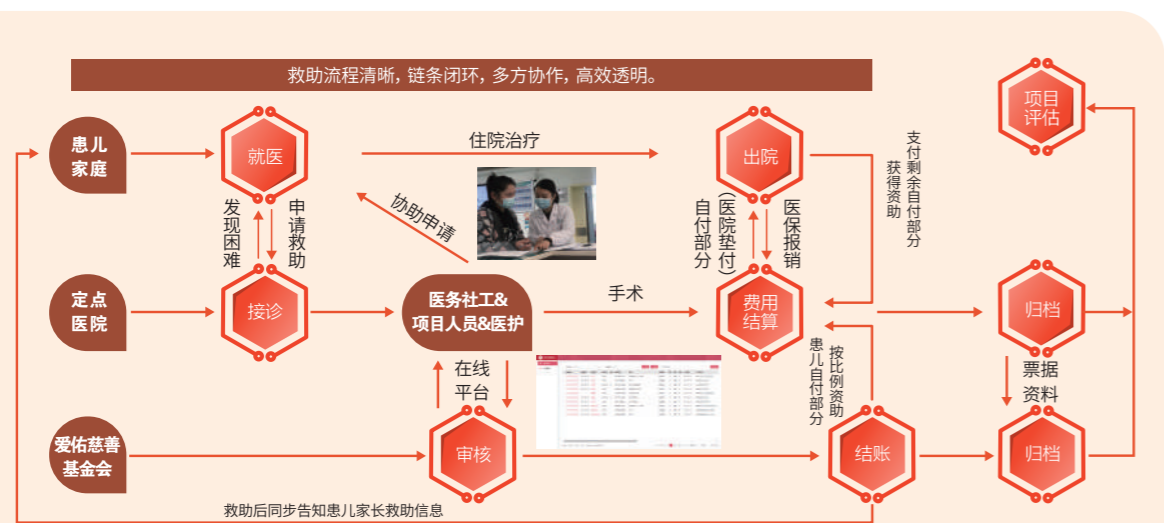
救助流程清晰，链条闭环，多方协作，高效透明。

患儿家庭

就医

住院治疗

出院

支付剩余自付部分获得资助

项目评估

发现困难

申请救助

协助申请

自付部分（医院垫付）

医保报销

定点医院

接诊

医务社工&项目人员&医护

手术

费用结算

归档

在线平台

按比例资助患儿自付部分

票据资料

爱佑慈善基金会

审核

结账

归档

救助后同步告知患儿家长救助信息